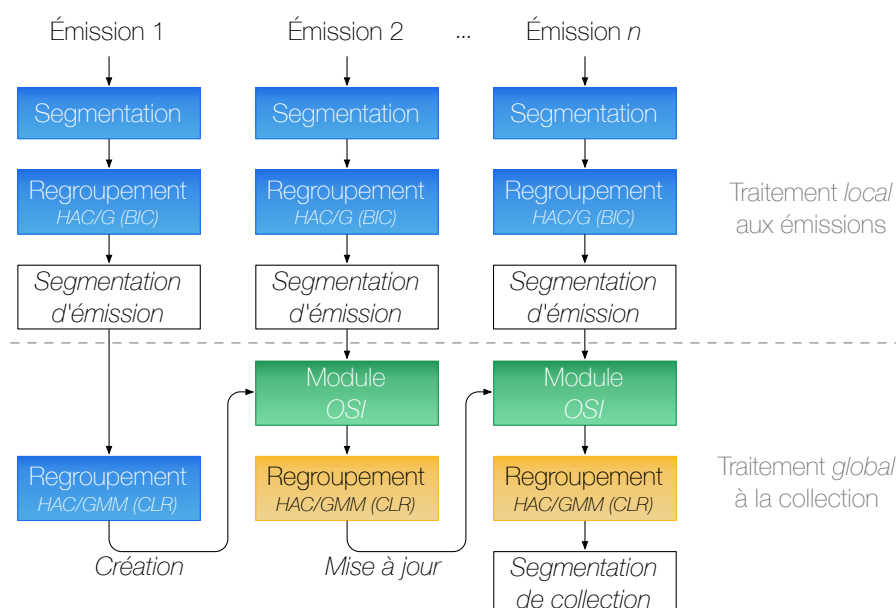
Émission 1

Émission 2

...

Émission $n$

Segmentation

Segmentation

Segmentation

Regroupement
HAC/G (BIC)

Regroupement
HAC/G (BIC)

Regroupement
HAC/G (BIC)

Traitement *local* aux émissions

Segmentation d'émission

Segmentation d'émission

Segmentation d'émission

Module
OSI

Module
OSI

Regroupement
HAC/GMM (CLR)

Regroupement
HAC/GMM (CLR)

Regroupement
HAC/GMM (CLR)

Traitement *global* à la collection

Création

Mise à jour

Segmentation de collection